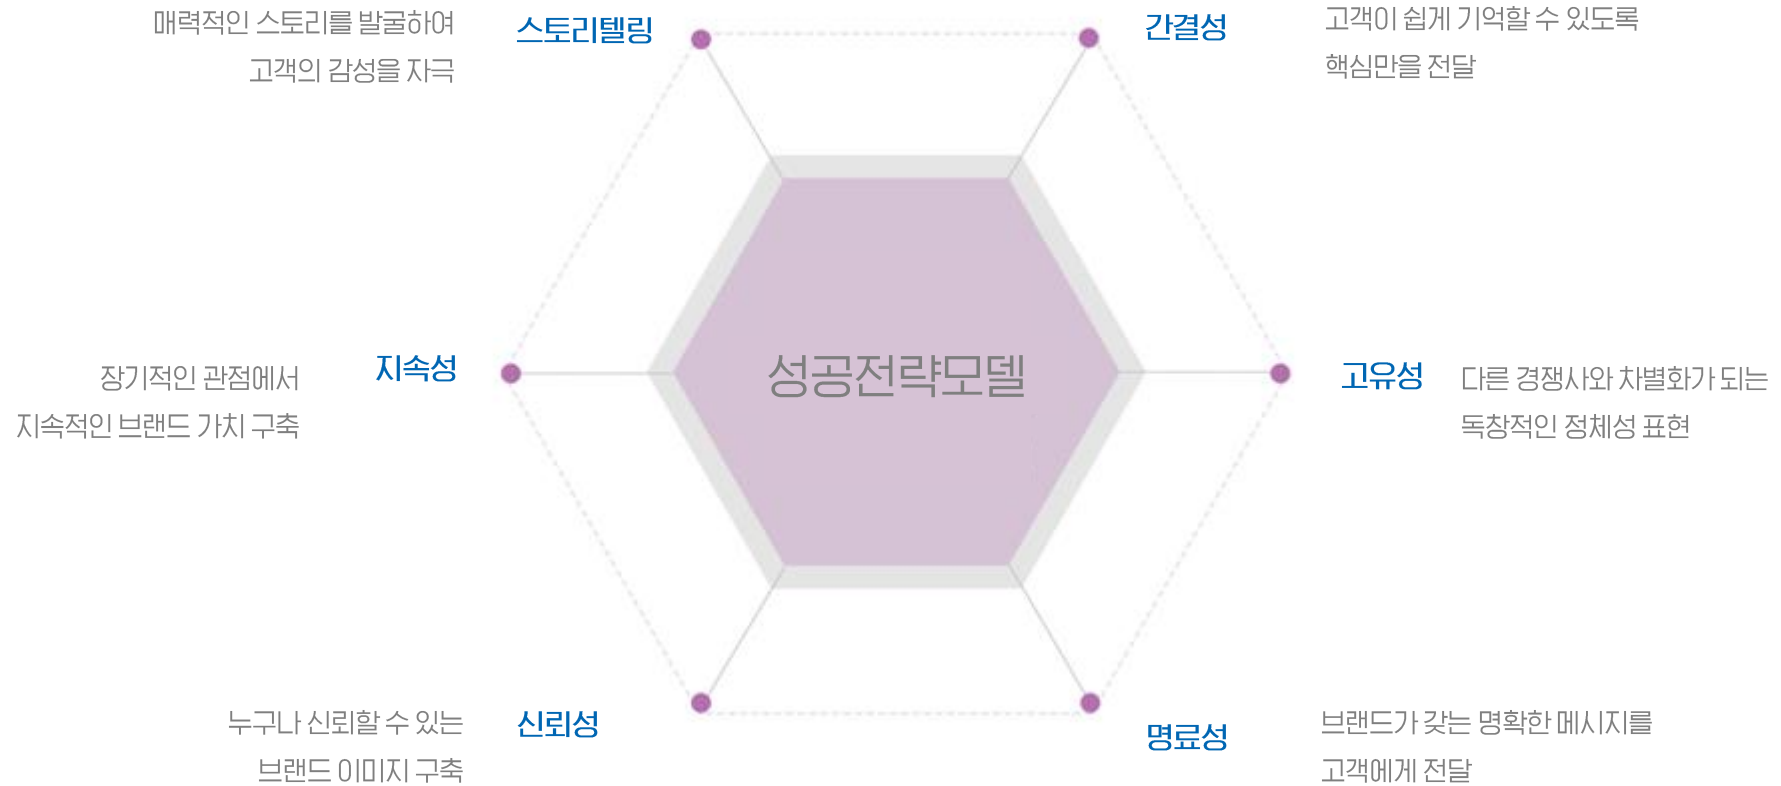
매력적인 스토리를 발굴하여
고객의 감성을 자극

스토리텔링

간결성

고객이 쉽게 기억할 수 있도록
핵심만을 전달

장기적인 관점에서
지속적인 브랜드 가치 구축

지속성

성공전략모델

고유성

다른 경쟁사와 차별화가 되는
독창적인 정체성 표현

누구나 신뢰할 수 있는
브랜드 이미지 구축

신뢰성

명료성

브랜드가 갖는 명확한 메시지를
고객에게 전달